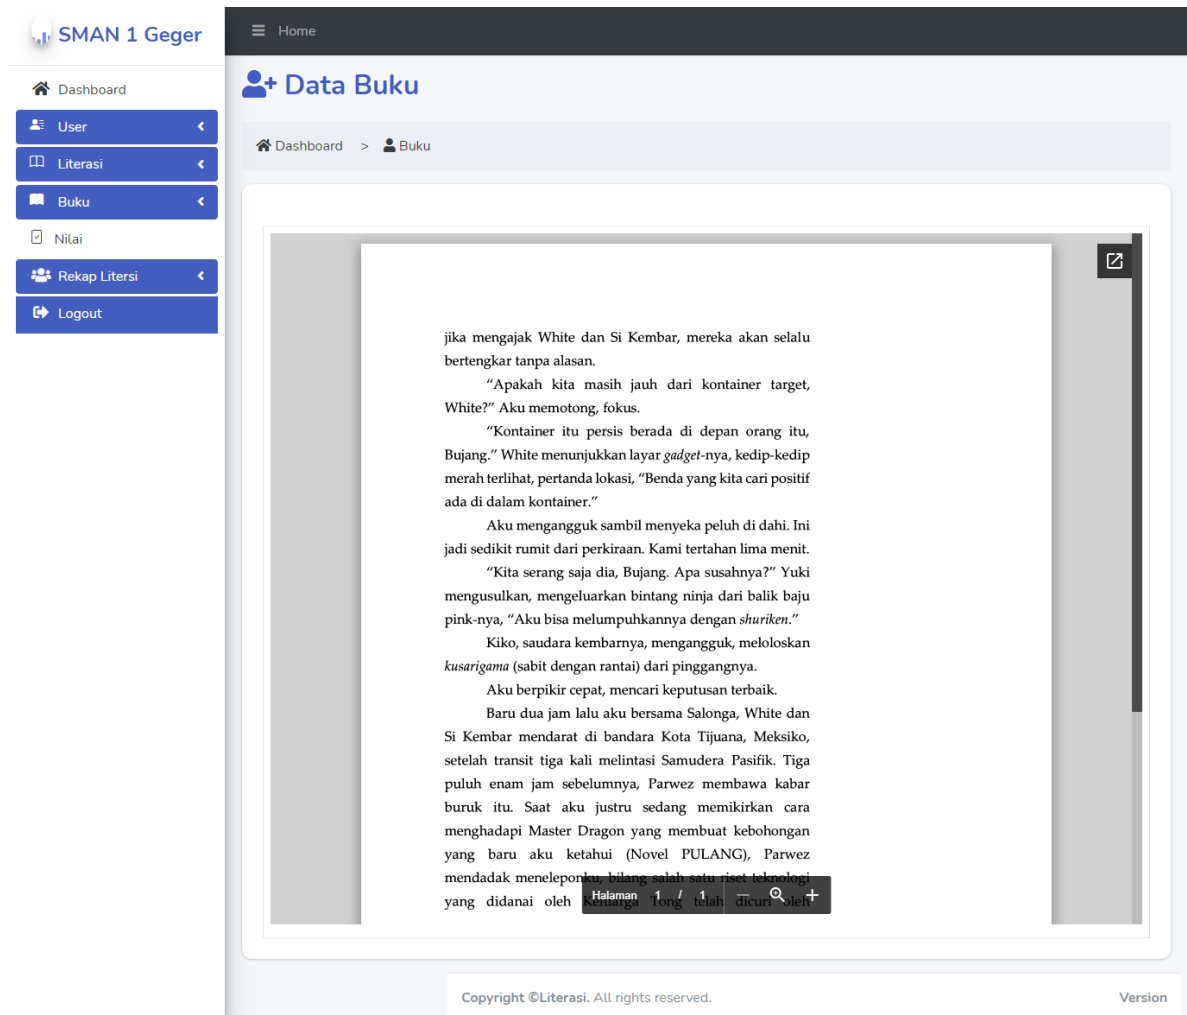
SMAN 1 Geger

Dashboard
User
Literasi
Buku
Nilai
Rekap Litersi
Logout

Home

Data Buku

Dashboard > Buku

jika mengajak White dan Si Kembar, mereka akan selalu bertengkar tanpa alasan.

"Apakah kita masih jauh dari kontainer target, White?" Aku memotong, fokus.

"Kontainer itu persis berada di depan orang itu, Bujang." White menunjukkan layar *gadget*-nya, kedip-kedip merah terlihat, pertanda lokasi, "Benda yang kita cari positif ada di dalam kontainer."

Aku mengangguk sambil menyeka peluh di dahi. Ini jadi sedikit rumit dari perkiraan. Kami tertahan lima menit.

"Kita serang saja dia, Bujang. Apa susahnya?" Yuki mengusulkan, mengeluarkan bintang ninja dari balik baju pink-nya, "Aku bisa melumpuhkannya dengan *shuriken*."

Kiko, saudara kembarnya, mengangguk, meloloskan *kusarigama* (sabit dengan rantai) dari pinggangnya.

Aku berpikir cepat, mencari keputusan terbaik.

Baru dua jam lalu aku bersama Salonga, White dan Si Kembar mendarat di bandara Kota Tijuana, Meksiko, setelah transit tiga kali melintasi Samudera Pasifik. Tiga puluh enam jam sebelumnya, Parwez membawa kabar buruk itu. Saat aku justru sedang memikirkan cara menghadapi Master Dragon yang membuat kebohongan yang baru aku ketahui (Novel PULANG), Parwez mendadak menelepon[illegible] yang didanai oleh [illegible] dicuri oleh

Halaman 1 / 1

Copyright ©Literasi. All rights reserved.
Version